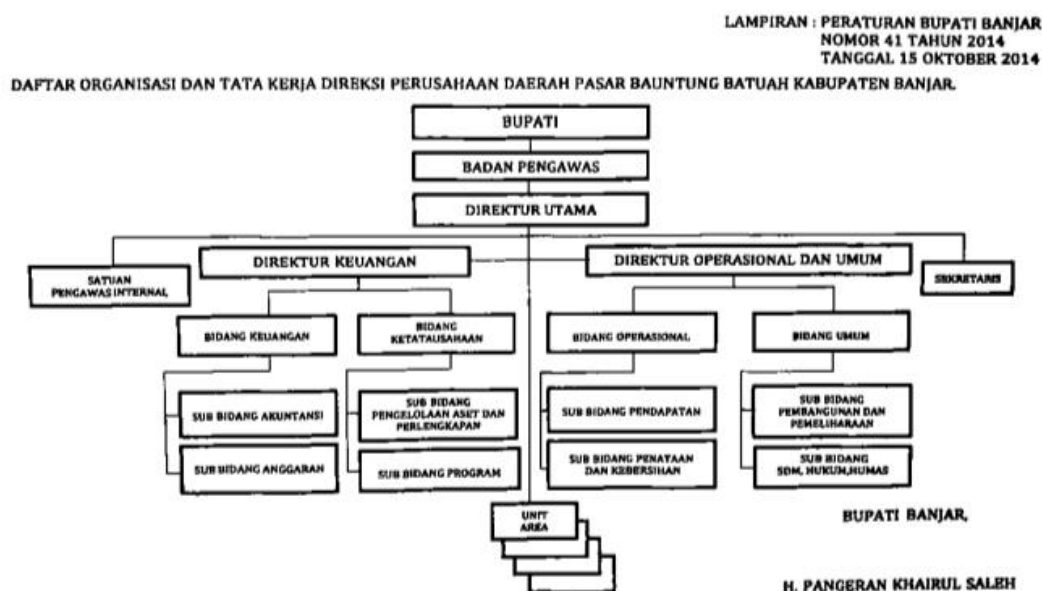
LAMPIRAN : PERATURAN BUPATI BANJAR
NOMOR 41 TAHUN 2014
TANGGAL 15 OKTOBER 2014

DAFTAR ORGANISASI DAN TATA KERJA DIREKSI PERUSAHAAN DAERAH PASAR BAUNTUNG BATUAH KABUPATEN BANJAR.

BUPATI

BADAN PENGAWAS

DIREKTUR UTAMA

SATUAN PENGAWAS INTERNAL

DIREKTUR KEUANGAN

DIREKTUR OPERASIONAL DAN UMUM

SEKRETARIS

BIDANG KEUANGAN

BIDANG KETATAUSAHAAN

BIDANG OPERASIONAL

BIDANG UMUM

SUB BIDANG AKUNTANSI

SUB BIDANG PENGELOLAAN ASET DAN PERLENGKAPAN

SUB BIDANG PENDAPATAN

SUB BIDANG PEMBANGUNAN DAN PEMELIHARAAN

SUB BIDANG ANGGARAN

SUB BIDANG PROGRAM

SUB BIDANG PENATAAN DAN KEBERSIHAN

SUB BIDANG SDM, HUKUM,HUMAS

UNIT AREA

BUPATI BANJAR,

H. PANGERAN KHAIRUL SALEH